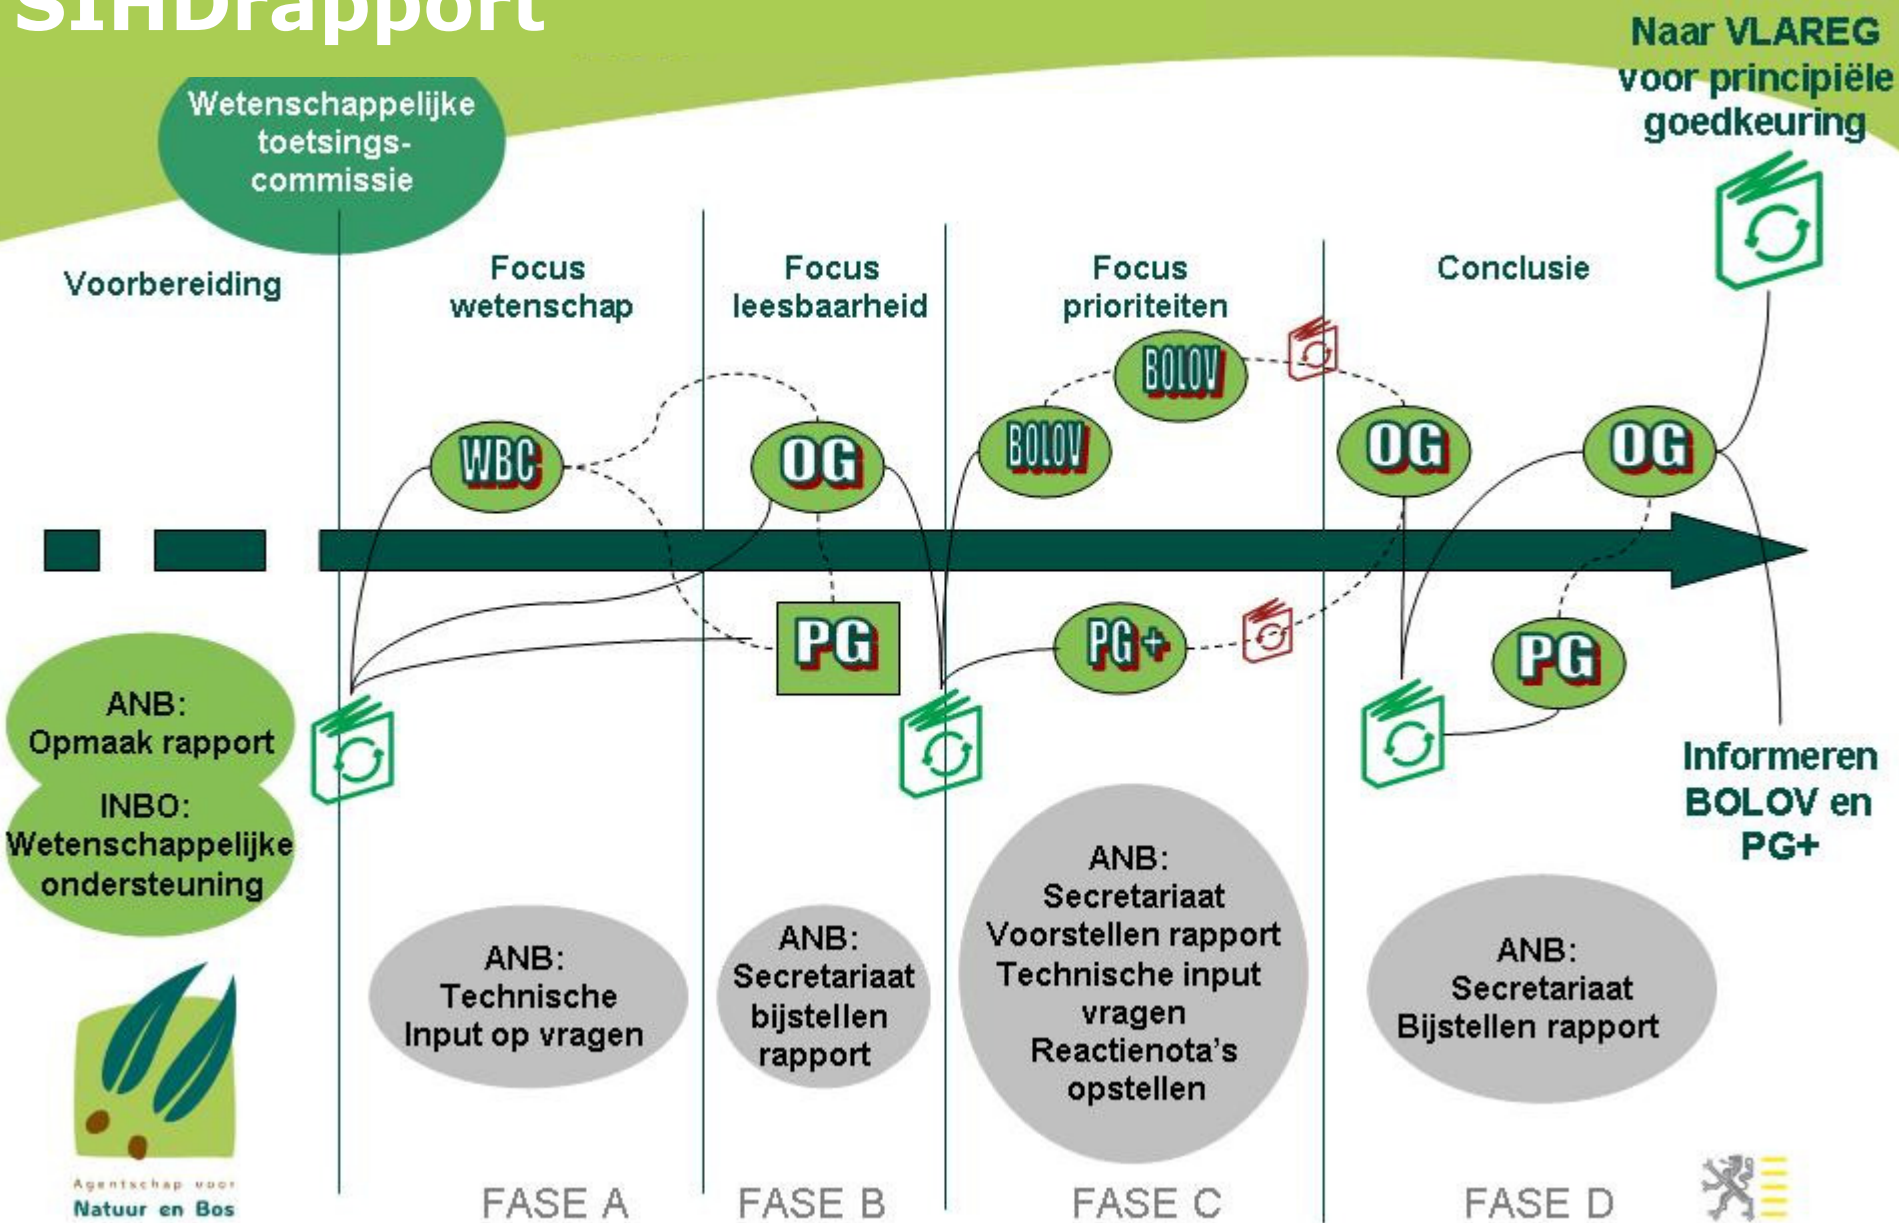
SIHDrapport

Wetenschappelijke toetsingscommissie

Naar VLAREG voor principiële goedkeuring

Voorbereiding

Focus wetenschap

Focus leesbaarheid

Focus prioriteiten

Conclusie

WBC

OG

BOLOV

BOLOV

OG

OG

PG

PG+

PG

ANB: Opmaak rapport

INBO: Wetenschappelijke ondersteuning

Informeren BOLOV en PG+

ANB: Technische Input op vragen

ANB: Secretariaat bijstellen rapport

ANB: Secretariaat Voorstellen rapport Technische input vragen Reactienota's opstellen

ANB: Secretariaat Bijstellen rapport

Agentschap voor Natuur en Bos

FASE A

FASE B

FASE C

FASE D